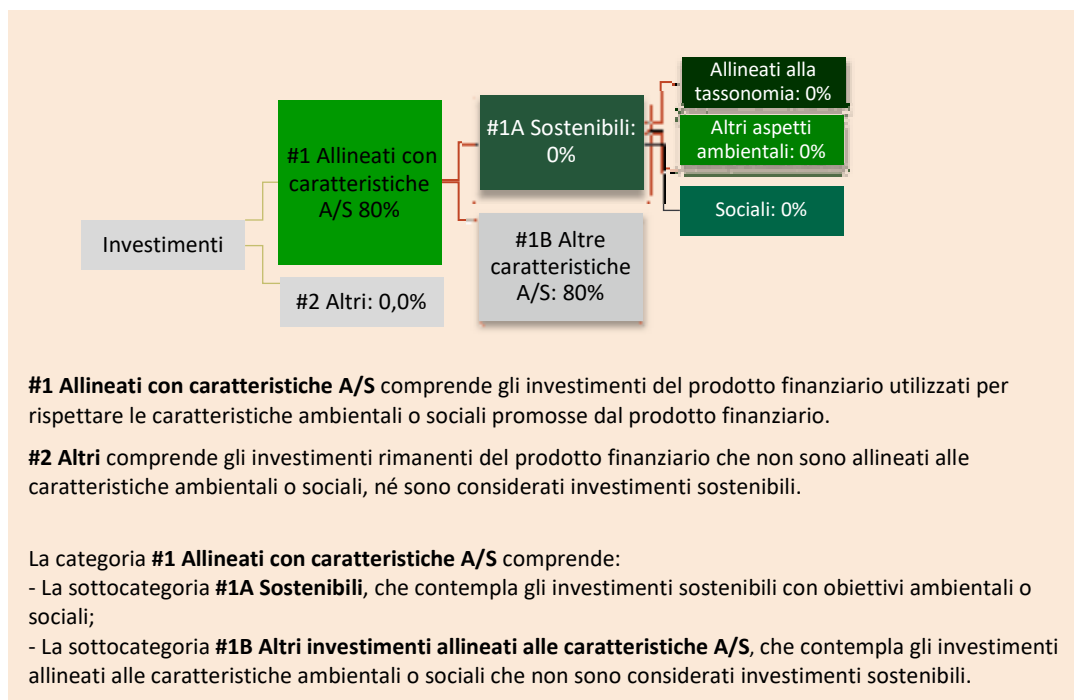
Investimenti

#1 Allineati con caratteristiche A/S 80%

#2 Altri: 0,0%

#1A Sostenibili: 0%

#1B Altre caratteristiche A/S: 80%

Allineati alla tassonomia: 0%

Altri aspetti ambientali: 0%

Sociali: 0%

**#1 Allineati con caratteristiche A/S** comprende gli investimenti del prodotto finanziario utilizzati per rispettare le caratteristiche ambientali o sociali promosse dal prodotto finanziario.

**#2 Altri** comprende gli investimenti rimanenti del prodotto finanziario che non sono allineati alle caratteristiche ambientali o sociali, né sono considerati investimenti sostenibili.

La categoria **#1 Allineati con caratteristiche A/S** comprende:
- La sottocategoria **#1A Sostenibili**, che contempla gli investimenti sostenibili con obiettivi ambientali o sociali;
- La sottocategoria **#1B Altri investimenti allineati alle caratteristiche A/S**, che contempla gli investimenti allineati alle caratteristiche ambientali o sociali che non sono considerati investimenti sostenibili.